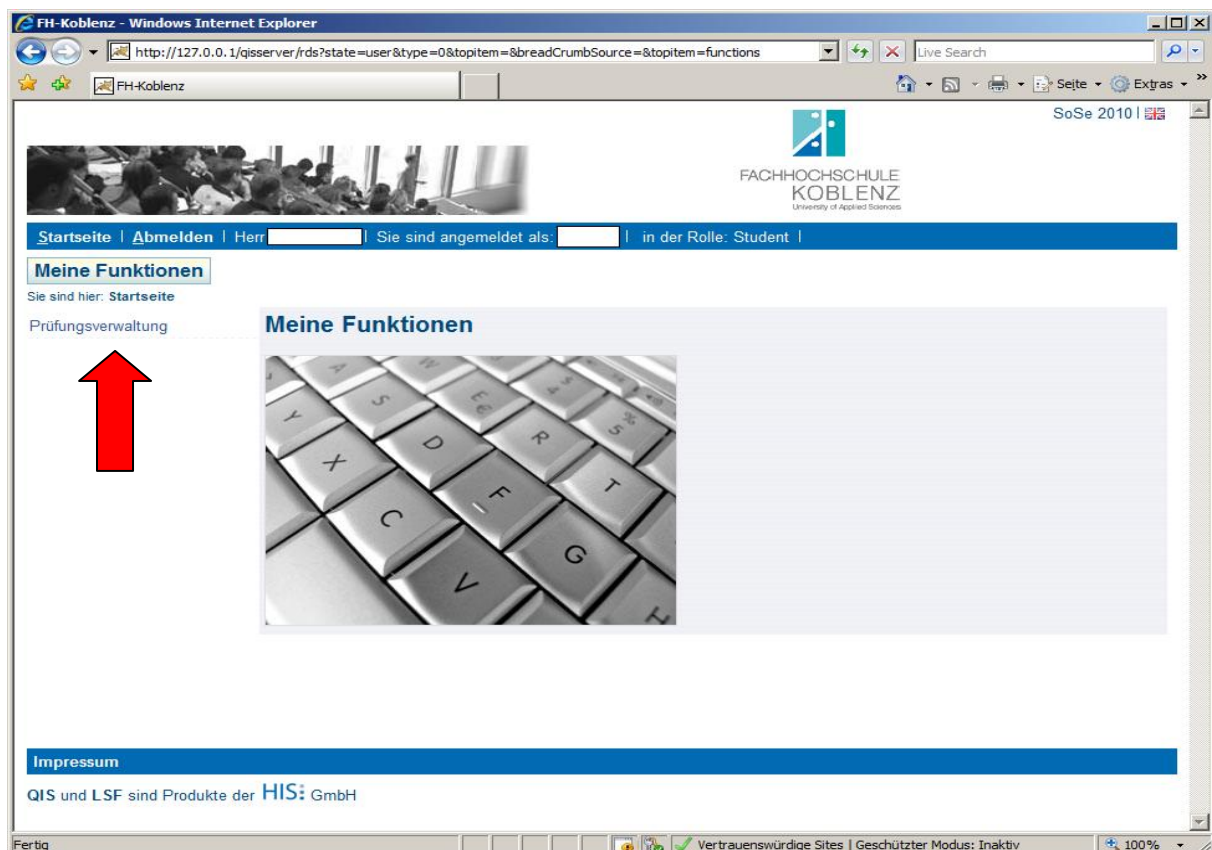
FH-Koblenz - Windows Internet Explorer

http://127.0.0.1/qisserver/rds?state=user&type=0&topitem=&breadCrumbSource=&topitem=functions

Live Search

FH-Koblenz

Seite Extras

SoSe 2010 |

FACHHOCHSCHULE KOBLENZ University of Applied Sciences

Startseite | Abmelden | Herr | Sie sind angemeldet als: | in der Rolle: Student |

Meine Funktionen

Sie sind hier: Startseite

Prüfungsverwaltung

Meine Funktionen

Impressum

QIS und LSF sind Produkte der HIS: GmbH

Fertig

Vertrauenswürdige Sites | Geschützter Modus: Inaktiv

100%